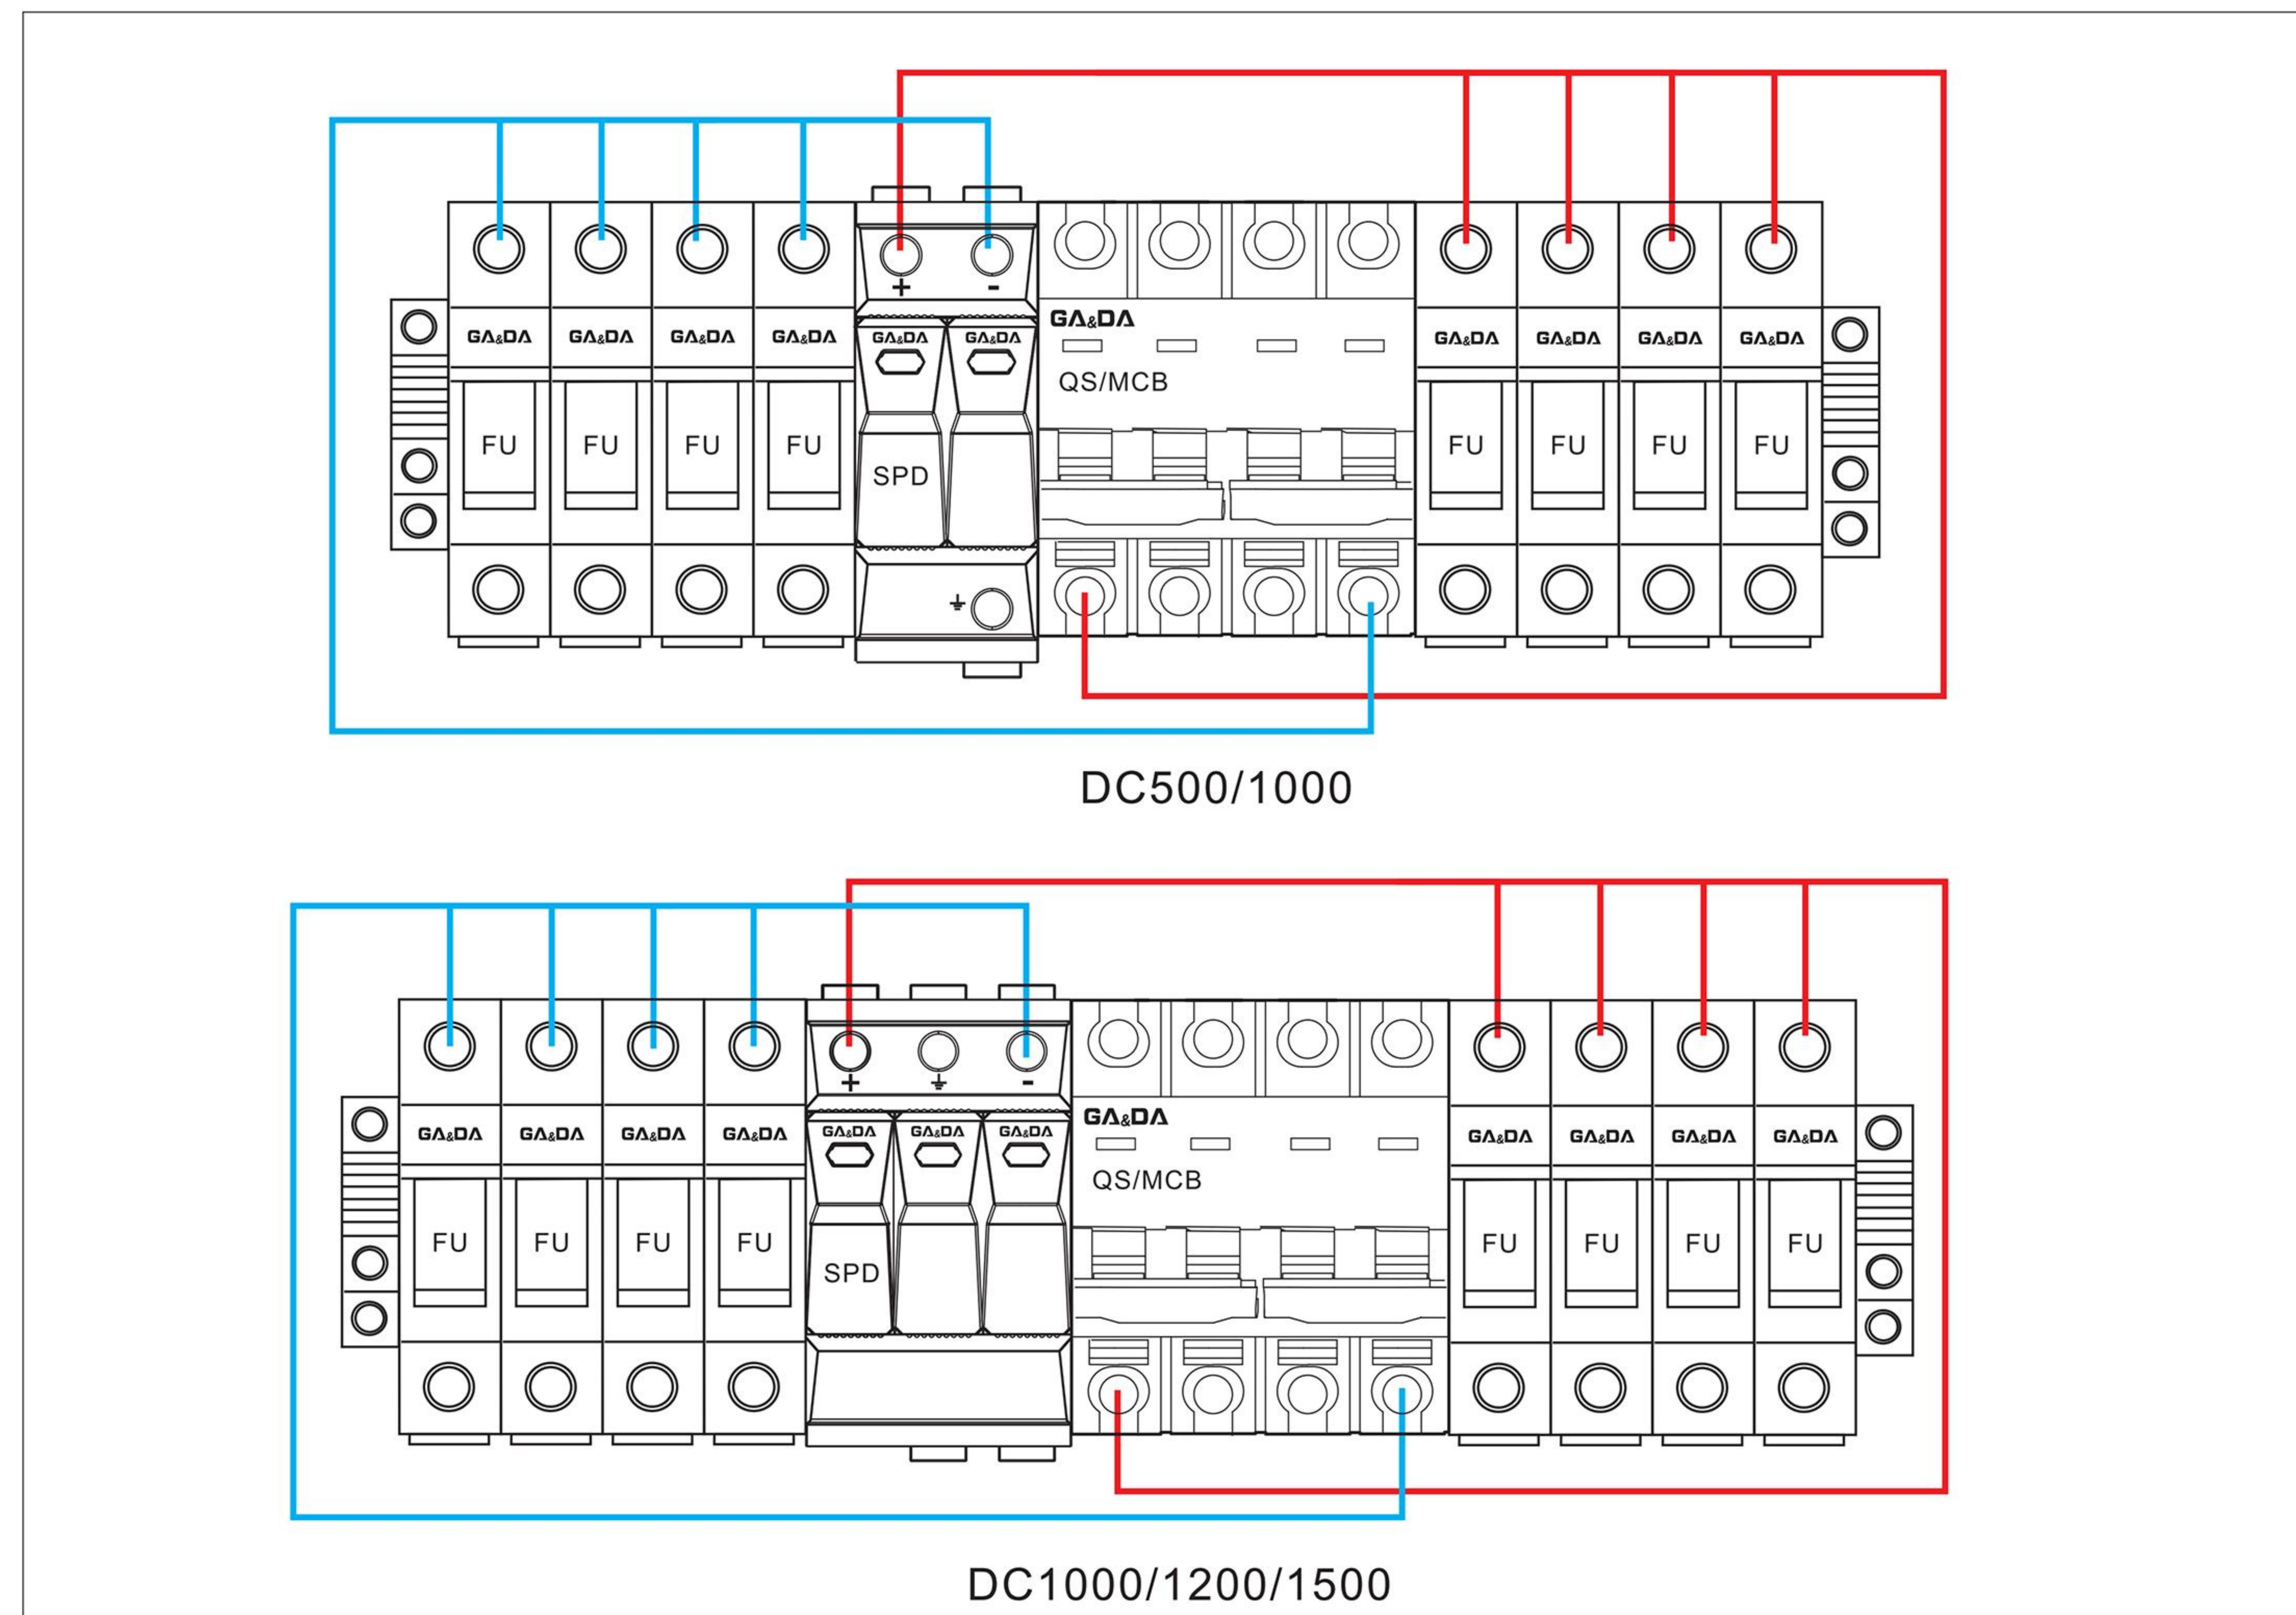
+ -

GA&DA GA&DA GA&DA GA&DA GA&DA GA&DA GA&DA GA&DA GA&DA GA&DA GA&DA

QS/MCB

FU FU FU FU SPD FU FU FU FU

DC500/1000

+ -

GA&DA GA&DA GA&DA GA&DA GA&DA GA&DA GA&DA GA&DA GA&DA GA&DA GA&DA GA&DA

QS/MCB

FU FU FU FU SPD FU FU FU FU

DC1000/1200/1500